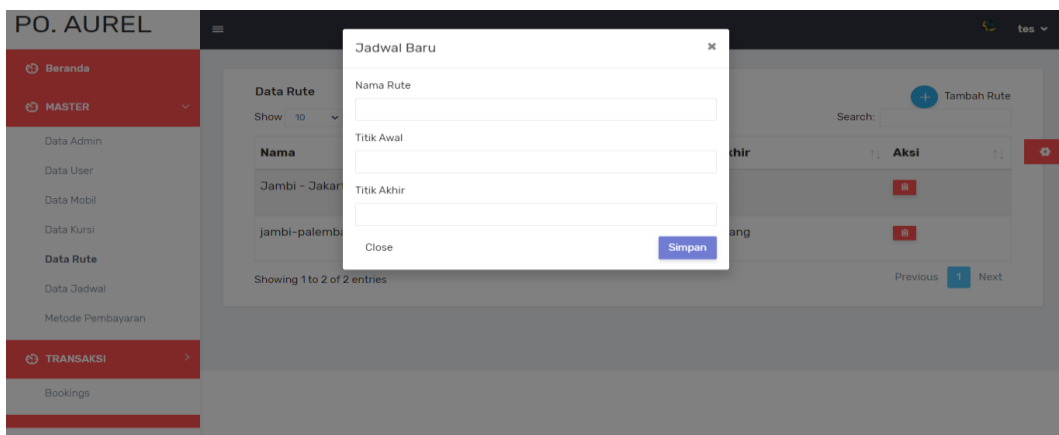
PO. AUREL

tes

Beranda

MASTER

Data Admin

Data User

Data Mobil

Data Kursi

Data Rute

Data Jadwal

Metode Pembayaran

TRANSAKSI

Bookings

Data Rute

Tambah Rute

Show 10

Search:

| Nama | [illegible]khir | Aksi |
|---|---|---|
| Jambi - Jakar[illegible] | | |
| jambi-palemba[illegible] | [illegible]ang | |

Showing 1 to 2 of 2 entries

Previous 1 Next

Jadwal Baru

×

Nama Rute

Titik Awal

Titik Akhir

Close

Simpan